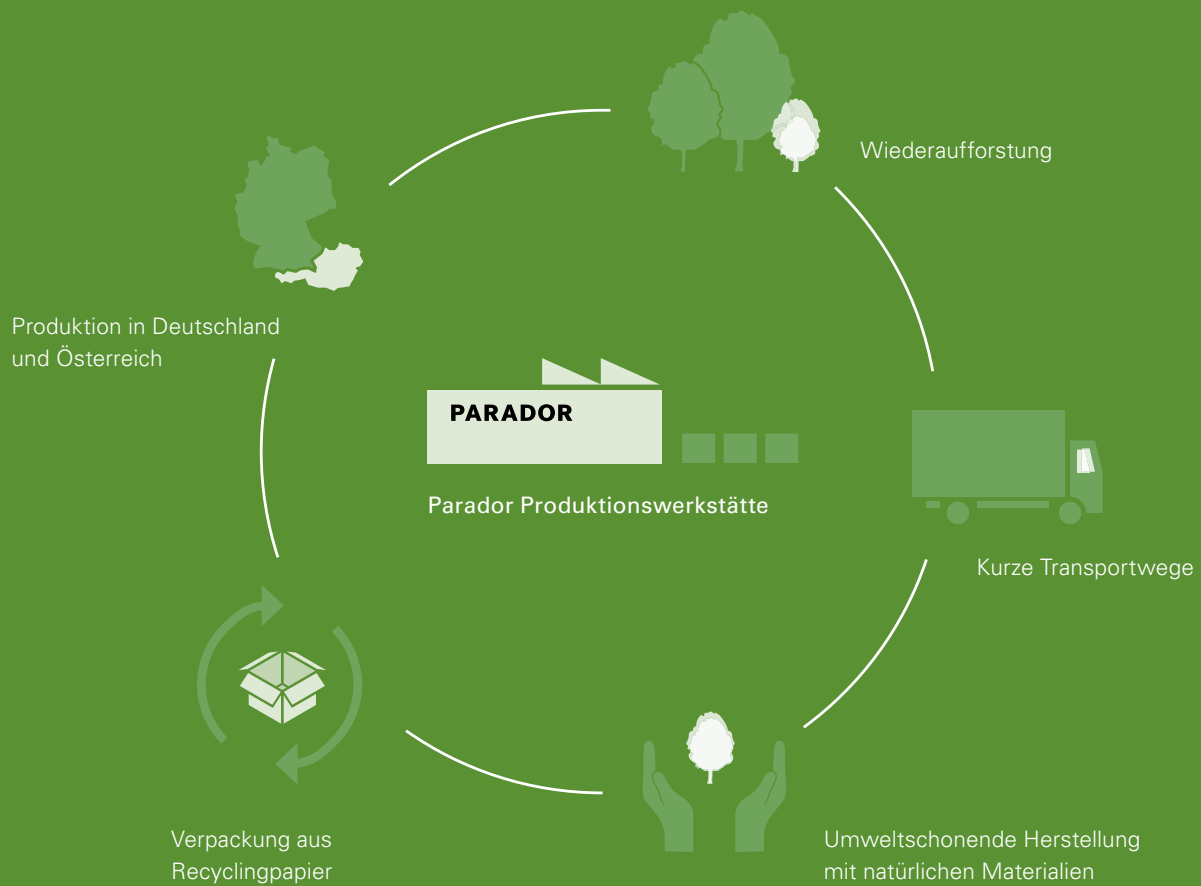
Wiederaufforstung

Produktion in Deutschland und Österreich

PARADOR

Parador Produktionswerkstätte

Kurze Transportwege

Verpackung aus Recyclingpapier

Umweltschonende Herstellung mit natürlichen Materialien